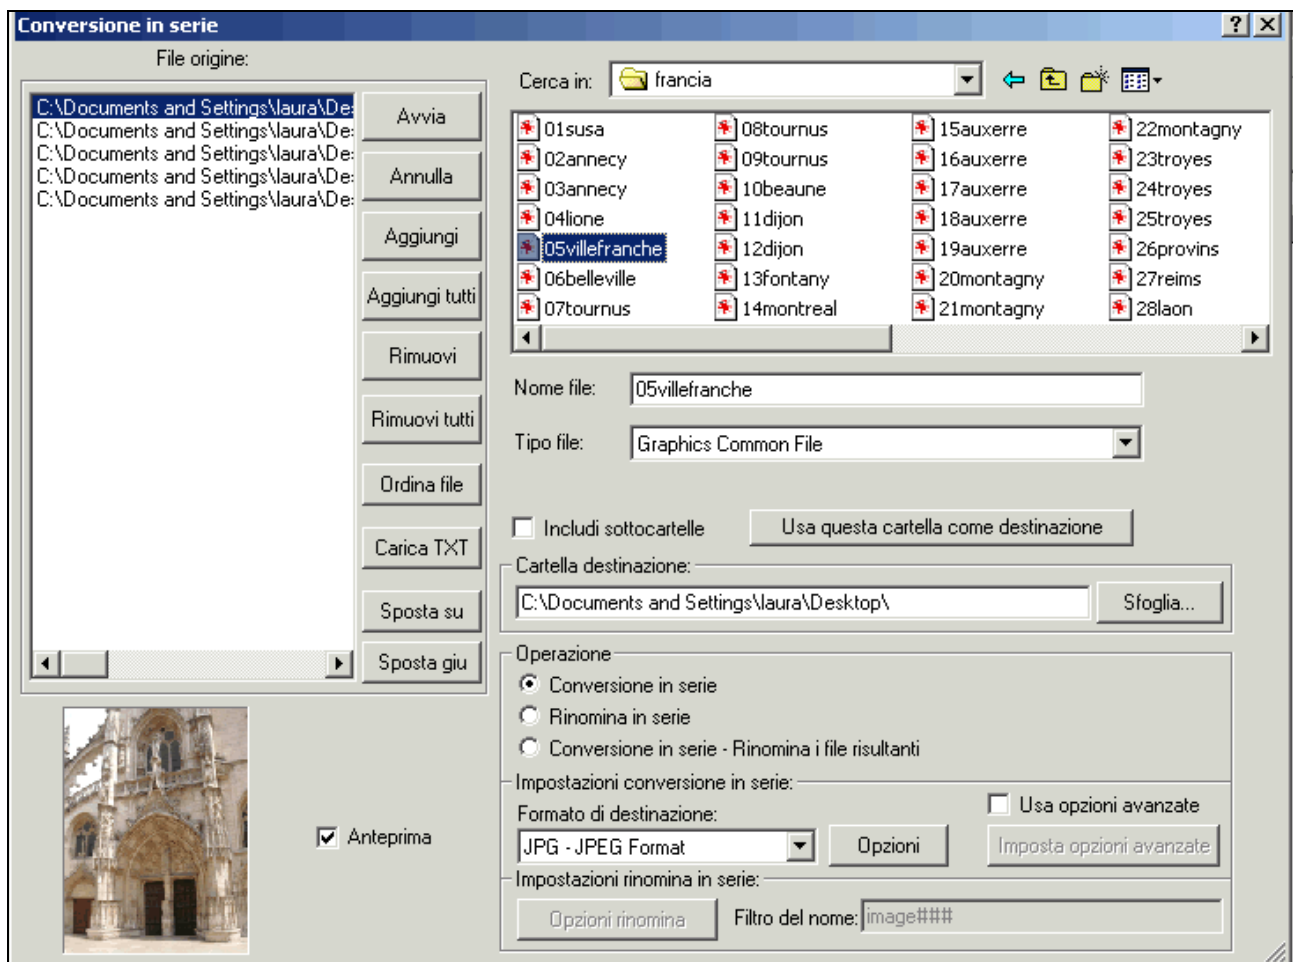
Conversione in serie

? X

File origine:

C:\Documents and Settings\laura\De
C:\Documents and Settings\laura\De
C:\Documents and Settings\laura\De
C:\Documents and Settings\laura\De
C:\Documents and Settings\laura\De

Avvia
Annulla
Aggiungi
Aggiungi tutti
Rimuovi
Rimuovi tutti
Ordina file
Carica TXT
Sposta su
Sposta giu

Anteprima

Cerca in: francia

| 01susa | 08tournus | 15auxerre | 22montagny |
|---|---|---|---|
| 02annecy | 09tournus | 16auxerre | 23troyes |
| 03annecy | 10beaune | 17auxerre | 24troyes |
| 04lione | 11dijon | 18auxerre | 25troyes |
| 05villefranche | 12dijon | 19auxerre | 26provins |
| 06belleville | 13fontany | 20montagny | 27reims |
| 07tournus | 14montreal | 21montagny | 28laon |

Nome file: 05villefranche

Tipo file: Graphics Common File

Includi sottocartelle

Usa questa cartella come destinazione

Cartella destinazione:

C:\Documents and Settings\laura\Desktop\

Sfoglia...

Operazione

Conversione in serie
Rinomina in serie
Conversione in serie - Rinomina i file risultanti

Impostazioni conversione in serie:

Formato di destinazione:

Usa opzioni avanzate

JPG - JPEG Format

Opzioni

Imposta opzioni avanzate

Impostazioni rinomina in serie:

Opzioni rinomina

Filtro del nome: image###